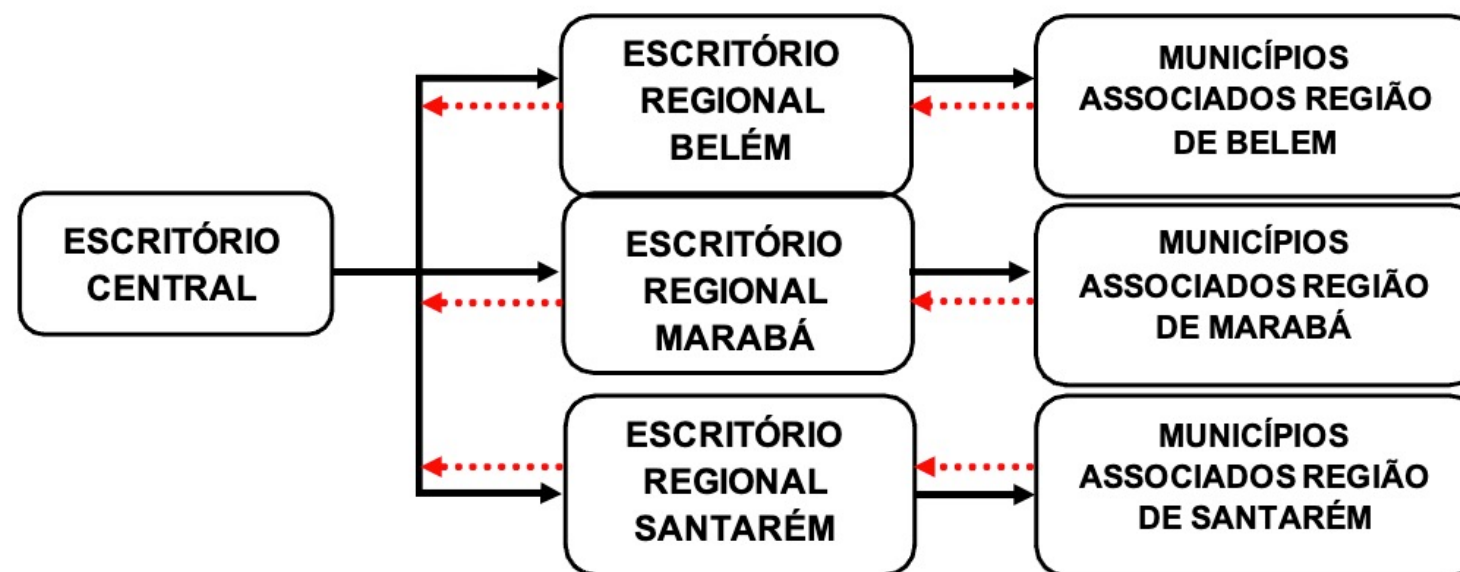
ESCRITÓRIO CENTRAL

ESCRITÓRIO REGIONAL BELÉM

MUNICÍPIOS ASSOCIADOS REGIÃO DE BELEM

ESCRITÓRIO REGIONAL MARABÁ

MUNICÍPIOS ASSOCIADOS REGIÃO DE MARABÁ

ESCRITÓRIO REGIONAL SANTARÉM

MUNICÍPIOS ASSOCIADOS REGIÃO DE SANTARÉM